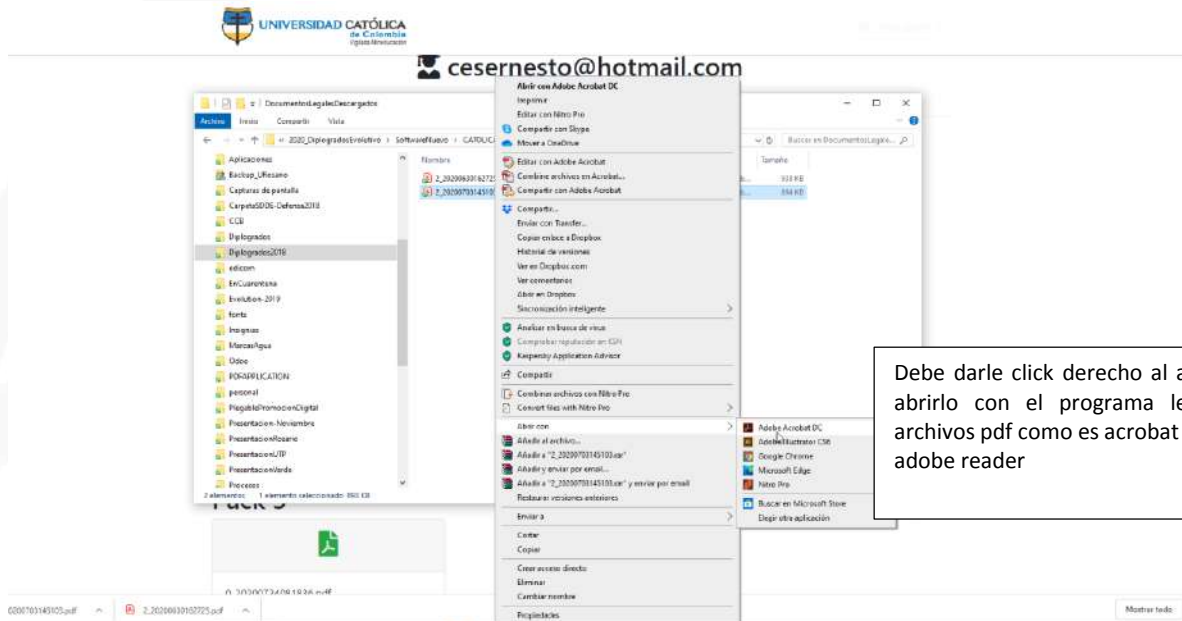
UNIVERSIDAD CATÓLICA de Colombia

cesernesto@hotmail.com

DocumentosLegalesDescargados
Archivo Inicio Compartir Vista
« 2020_DiplogradosEvolutivo › SoftwareNuevo › CATOLIC
Buscar en DocumentosLegale...

Aplicaciones
Backup_Uflesano
Capturas de pantalla
CarpetaSDDE-Defensa2018
CCB
Diplogrados
Diplogrados2019
edicom
EnCuarentena
Evolution-2019
fonts
Insignias
MarcasAgua
Odoo
PDFAPPLICATION
personal
PlegablePromocionDigital
Presentacion-Noviembre
PresentacionRosario
PresentacionUTP
PresentacionVerde
Procesos
2 elementos 1 elemento seleccionado 393 KB

Nombre
2_20200630162725
2_20200703145103

Tamaño
333 KB
394 KB

Abrir con Adobe Acrobat DC
Imprimir
Editar con Nitro Pro
Compartir con Skype
Mover a OneDrive
Editar con Adobe Acrobat
Combinar archivos en Acrobat...
Compartir con Adobe Acrobat
Compartir...
Enviar con Transfer...
Copiar enlace a Dropbox
Historial de versiones
Ver en Dropbox.com
Ver comentarios
Abrir en Dropbox
Sincronización inteligente
Analizar en busca de virus
Comprobar reputación en KSN
Kaspersky Application Advisor
Compartir
Combinar archivos con Nitro Pro
Convert files with Nitro Pro
Abrir con
Añadir al archivo...
Añadir a "2_20200703145103.rar"
Añadir y enviar por email...
Añadir a "2_20200703145103.rar" y enviar por email
Restaurar versiones anteriores
Enviar a
Cortar
Copiar
Crear acceso directo
Eliminar
Cambiar nombre
Propiedades

Adobe Acrobat DC
Adobe Illustrator CS6
Google Chrome
Microsoft Edge
Nitro Pro
Buscar en Microsoft Store
Elegir otra aplicación

Pack 5

0_20200724081836.pdf

Debe darle click derecho al a abrirlo con el programa le archivos pdf como es acrobat adobe reader

0200703145103.pdf
2_20200630162725.pdf
Mostrar todo